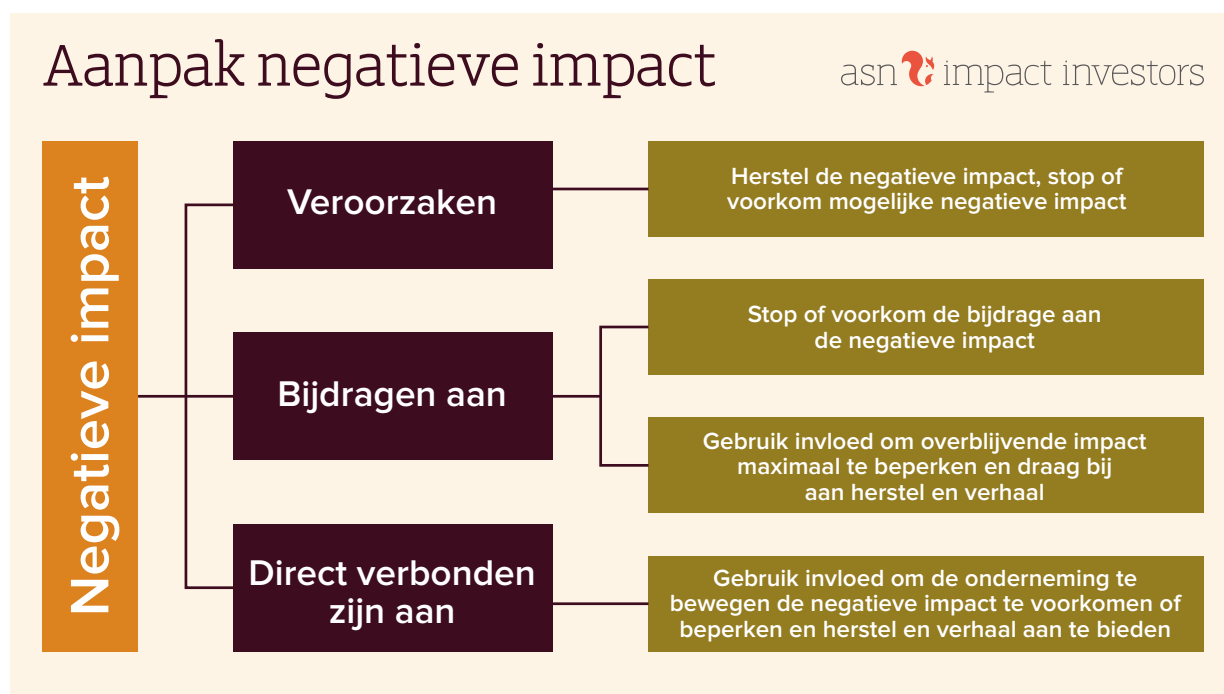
Aanpak negatieve impact

asn impact investors

Negatieve impact

Veroorzaken

Herstel de negatieve impact, stop of voorkom mogelijke negatieve impact

Bijdragen aan

Stop of voorkom de bijdrage aan de negatieve impact

Gebruik invloed om overblijvende impact maximaal te beperken en draag bij aan herstel en verhaal

Direct verbonden zijn aan

Gebruik invloed om de onderneming te bewegen de negatieve impact te voorkomen of beperken en herstel en verhaal aan te bieden